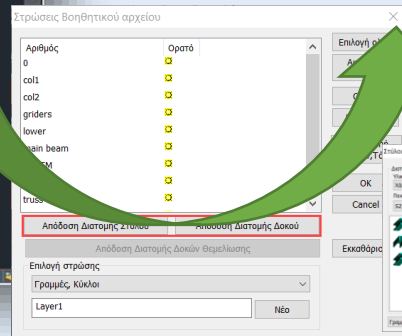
Στρώσεις Βοηθητικού αρχείου

| Αριθμός | Ορατό |
|---|---|
| 0 | |
| col1 | |
| col2 | |
| griders | |
| lower | |
| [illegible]ain beam | |
| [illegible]FM | |
| | |
| truss | |

Απόδοση Διατομής Στύλου
Απόδοση Διατομής Δοκού
Απόδοση Διατομής Δοκών Θεμελίωσης

Επιλογή στρώσης
Γραμμές, Κύκλοι
Layer1
Νέο

Επιλογή ο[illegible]
Α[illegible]
OK
Cancel
Εκκαθάρισ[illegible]
,Το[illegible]